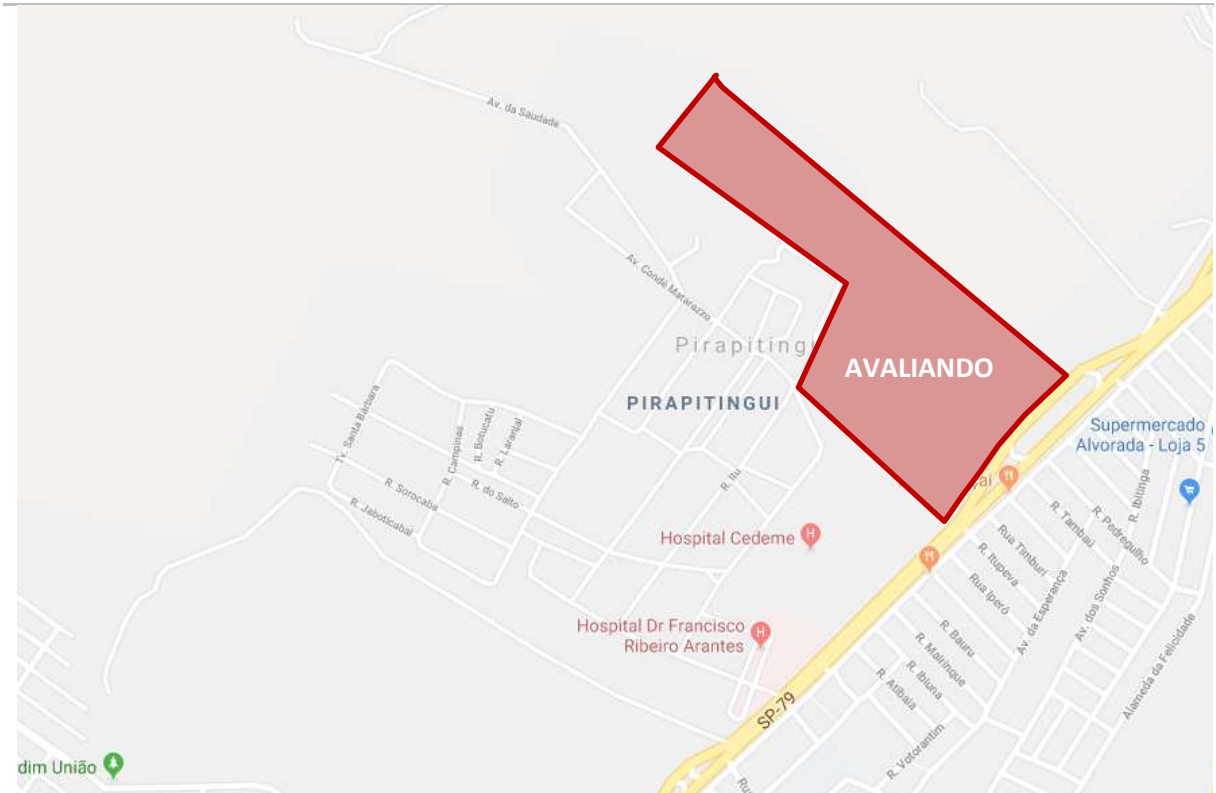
Av. da Saudade

Av. Conde Matarazzo

Pirapitingui

PIRAPITINGUI

AVALIANDO

Supermercado Alvorada - Loja 5

Tv. Santa Bárbara

R. Campinas

R. Botucatu

R. Laranjal

R. Sorocaba

R. do Salto

R. Jaboticabal

R. Itu

Hospital Cedeme

Hospital Dr Francisco Ribeiro Arantes

SP-79

R. Tambaú

R. Pedregulho

R. Ibitinga

Rua Timburi

R. Itupeva

Rua Iperó

Av. da Esperança

Av. dos Sonhos

Alameda da Felicidade

R. Bauru

R. Mairinque

R. Ibiúna

R. Atibaia

R. Votorantim

dim União